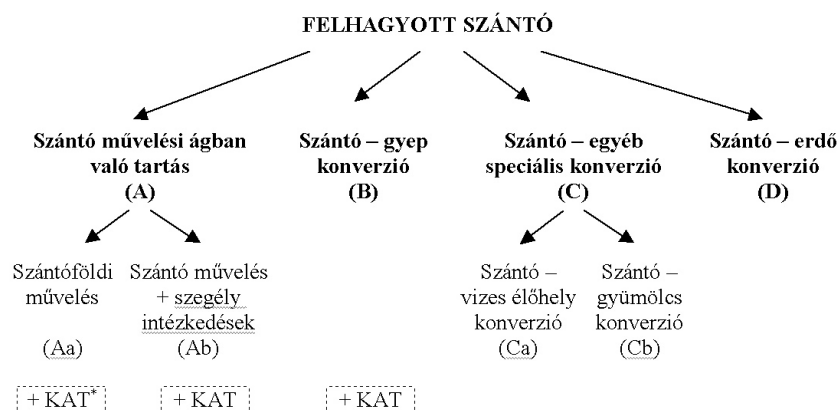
FELHAGYOTT SZÁNTÓ

Szántó művelési ágban való tartás (A)

Szántó – gyep konverzió (B)

Szántó – egyéb speciális konverzió (C)

Szántó – erdő konverzió (D)

Szántóföldi művelés (Aa)

Szántó művelés + szegély intézkedések (Ab)

Szántó – vizes élőhely konverzió (Ca)

Szántó – gyümölcs konverzió (Cb)

+ KAT*

+ KAT

+ KAT